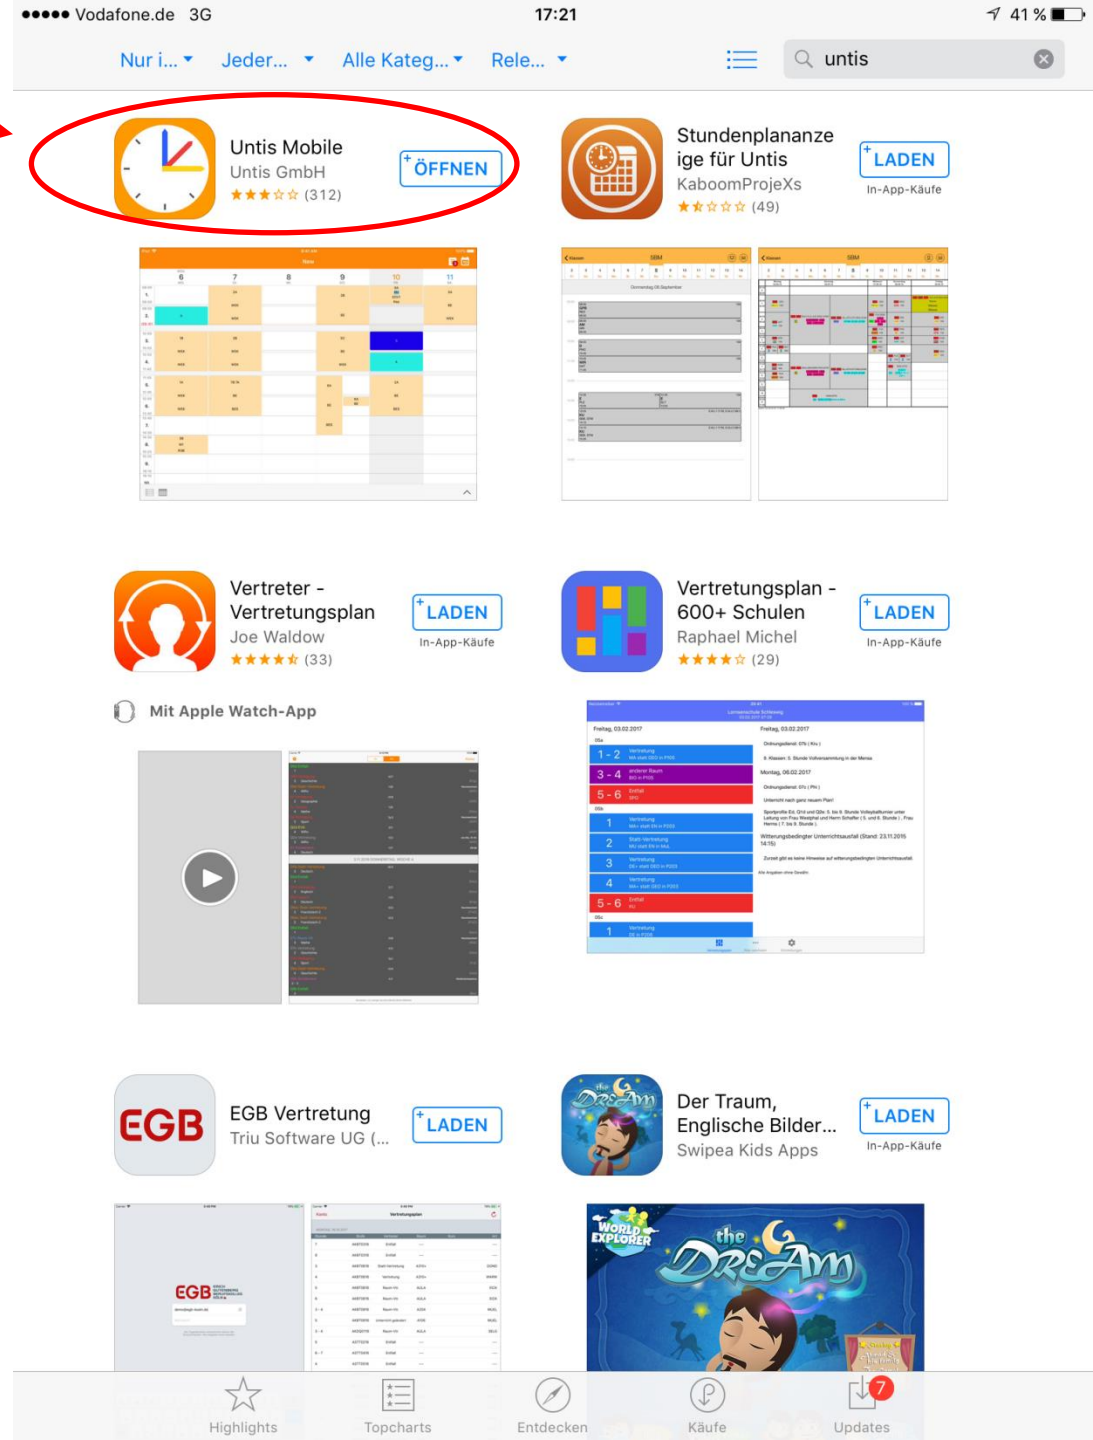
●●●●● Vodafone.de 3G 17:21 41 %

Nur i... Jeder... Alle Kateg... Rele... untis

Untis Mobile
Untis GmbH
★★★☆☆ (312)
ÖFFNEN

Stundenplananzeige für Untis
KaboomProjeXs
★★☆☆☆ (49)
LADEN
In-App-Käufe

Vertreter - Vertretungsplan
Joe Waldow
★★★★★ (33)
LADEN
In-App-Käufe

Mit Apple Watch-App

Vertretungsplan - 600+ Schulen
Raphael Michel
★★★★☆ (29)
LADEN
In-App-Käufe

EGB Vertretung
Triu Software UG (...
LADEN

Der Traum, Englische Bilder...
Swipea Kids Apps
LADEN
In-App-Käufe

WORLD EXPLORER
the DREAM

Highlights Topcharts Entdecken Käufe Updates 7